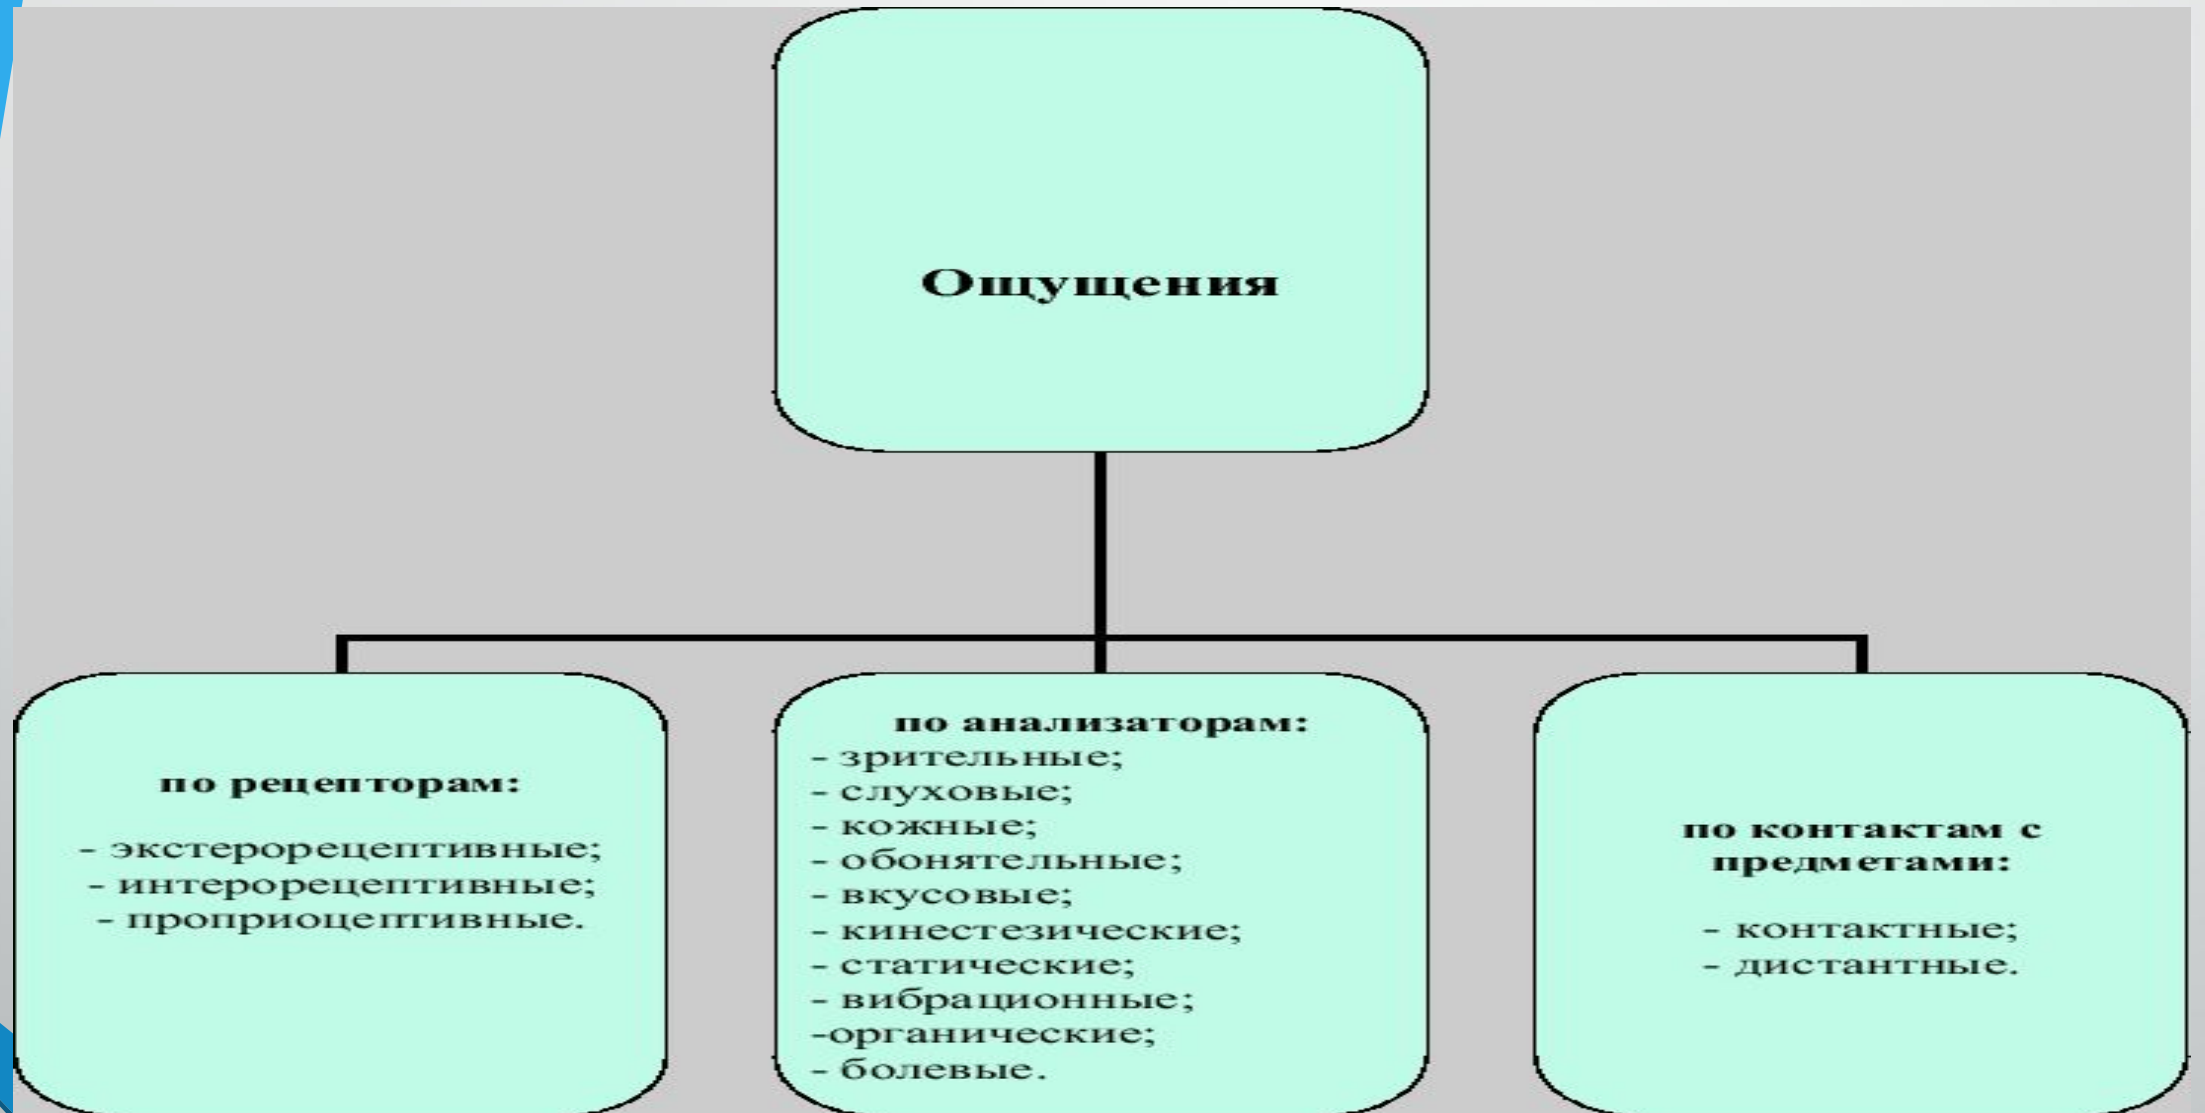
Ощущения

по рецепторам:

- экстерорецептивные;
- интерорецептивные;
- проприоцептивные.

по анализаторам:
- зрительные;
- слуховые;
- кожные;
- обонятельные;
- вкусовые;
- кинестезические;
- статические;
- вибрационные;
-органические;
- болевые.

по контактам с предметами:

- контактные;
- дистантные.